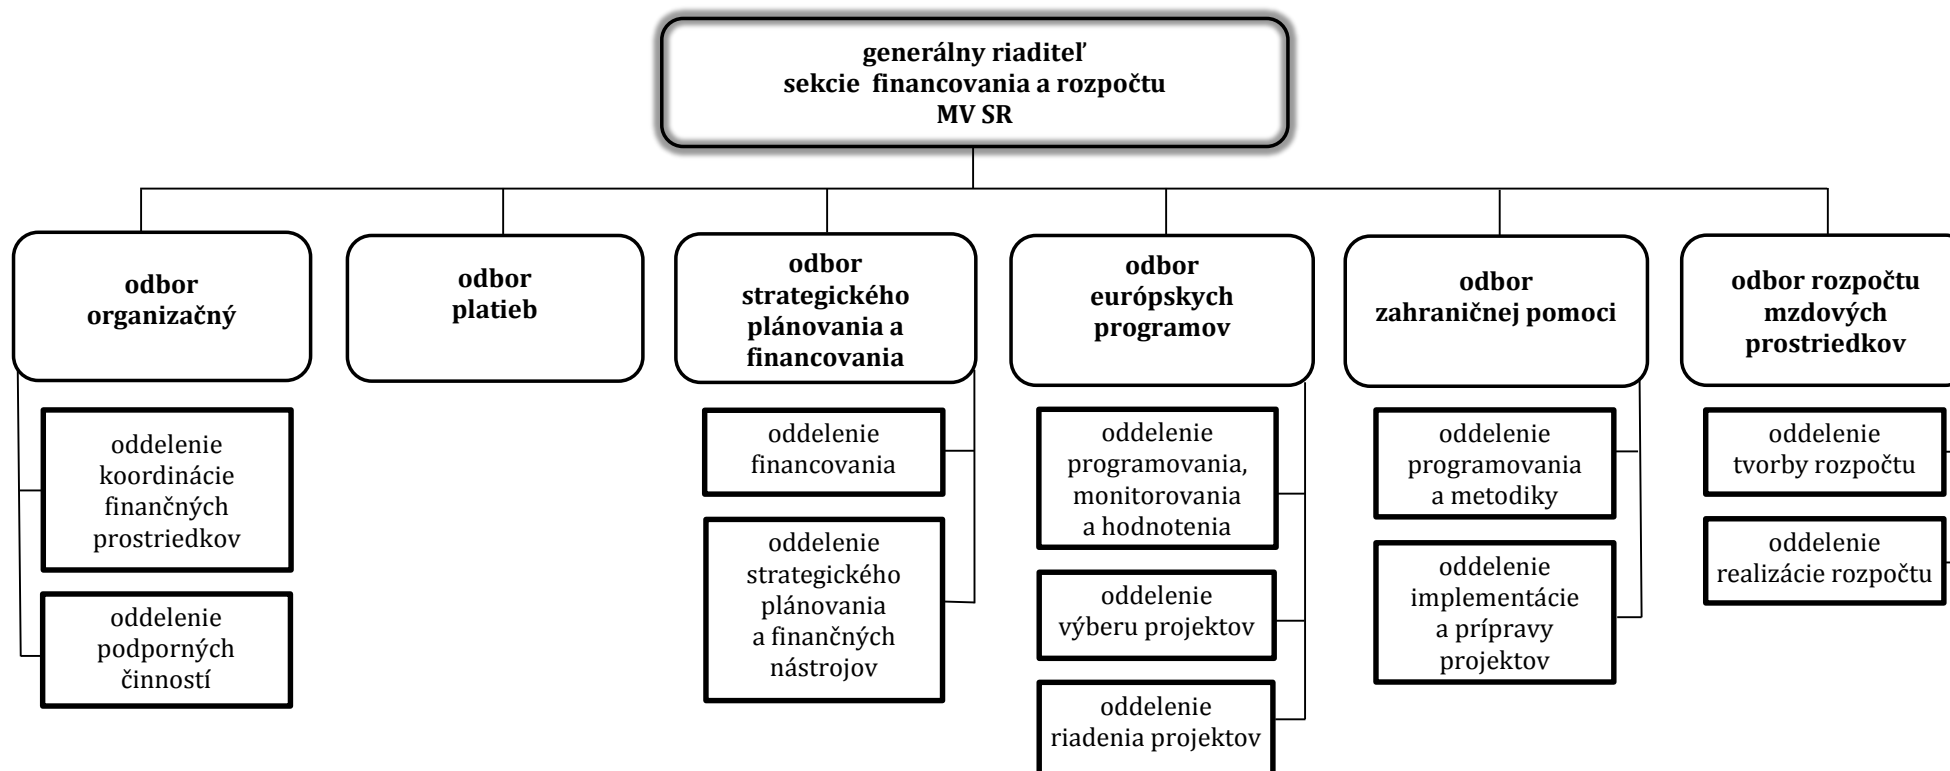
generálny riaditeľ
sekcie financovania a rozpočtu
MV SR

odbor organizačný

oddelenie koordinácie finančných prostriedkov

oddelenie podporných činností

odbor platieb

odbor strategického plánovania a financovania

oddelenie financovania

oddelenie strategického plánovania a finančných nástrojov

odbor európskych programov

oddelenie programovania, monitorovania a hodnotenia

oddelenie výberu projektov

oddelenie riadenia projektov

odbor zahraničnej pomoci

oddelenie programovania a metodiky

oddelenie implementácie a prípravy projektov

odbor rozpočtu mzdových prostriedkov

oddelenie tvorby rozpočtu

oddelenie realizácie rozpočtu